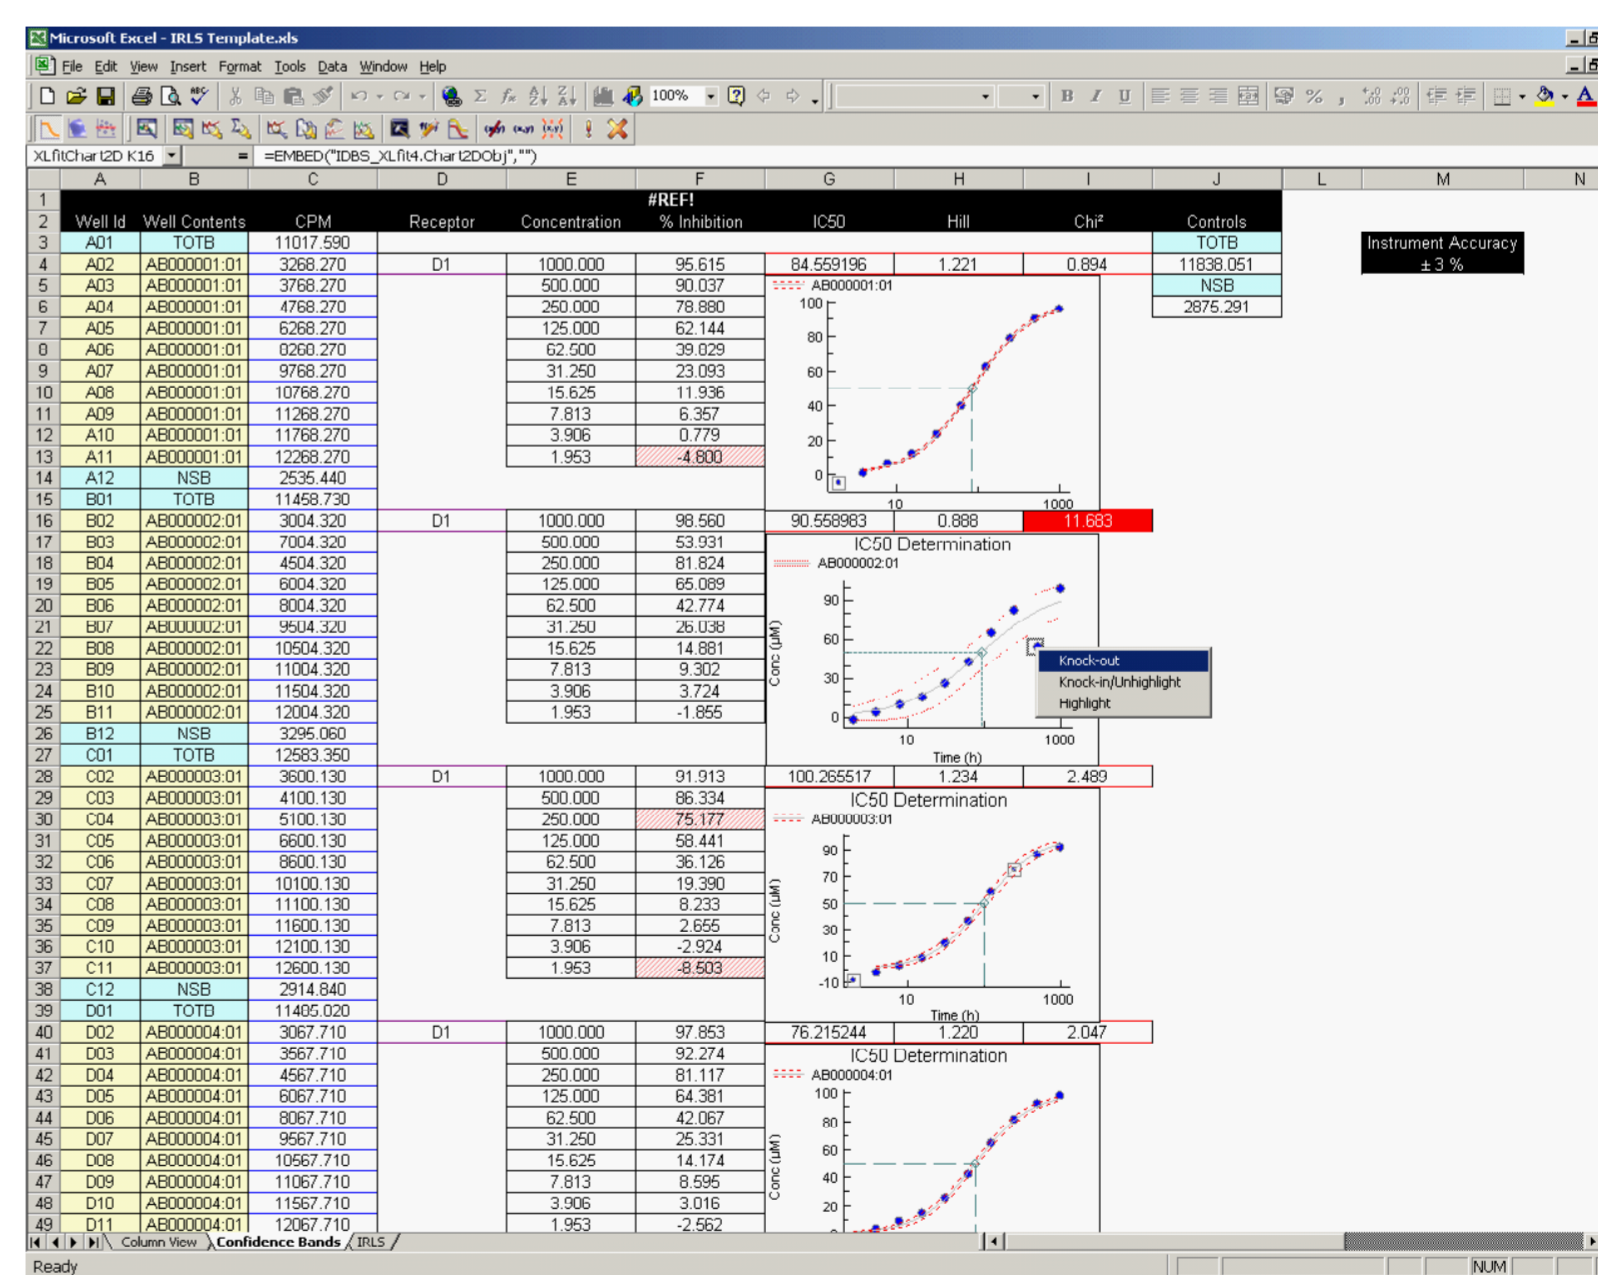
Microsoft Excel - IRLS Template.xls

File Edit View Insert Format Tools Data Window Help

100%

XLfitChart2D K16 = =EMBED("IDBS_XLfit4.Chart2DObj","")

| | A | B | C | D | E | F | G | H | I | J |
|---|---|---|---|---|---|---|---|---|---|---|
| 1 | | | | | | #REF! | | | | |
| 2 | Well Id | Well Contents | CPM | Receptor | Concentration | % Inhibition | IC50 | Hill | Chi² | Controls |
| 3 | A01 | TOTB | 11017.590 | | | | | | | TOTB |
| 4 | A02 | AB000001:01 | 3268.270 | D1 | 1000.000 | 95.615 | 84.559196 | 1.221 | 0.894 | 11838.051 |
| 5 | A03 | AB000001:01 | 3768.270 | | 500.000 | 90.037 | | | | NSB |
| 6 | A04 | AB000001:01 | 4768.270 | | 250.000 | 78.880 | | | | 2875.291 |
| 7 | A05 | AB000001:01 | 6268.270 | | 125.000 | 62.144 | | | | |
| 8 | A06 | AB000001:01 | 8268.270 | | 62.500 | 39.829 | | | | |
| 9 | A07 | AB000001:01 | 9768.270 | | 31.250 | 23.093 | | | | |
| 10 | A08 | AB000001:01 | 10768.270 | | 15.625 | 11.936 | | | | |
| 11 | A09 | AB000001:01 | 11268.270 | | 7.813 | 6.357 | | | | |
| 12 | A10 | AB000001:01 | 11768.270 | | 3.906 | 0.779 | | | | |
| 13 | A11 | AB000001:01 | 12268.270 | | 1.953 | -4.800 | | | | |
| 14 | A12 | NSB | 2535.440 | | | | | | | |
| 15 | B01 | TOTB | 11458.730 | | | | | | | |
| 16 | B02 | AB000002:01 | 3004.320 | D1 | 1000.000 | 98.560 | 90.558983 | 0.888 | 11.683 | |
| 17 | B03 | AB000002:01 | 7004.320 | | 500.000 | 53.931 | | | | |
| 18 | B04 | AB000002:01 | 4504.320 | | 250.000 | 81.824 | | | | |
| 19 | B05 | AB000002:01 | 6004.320 | | 125.000 | 65.089 | | | | |
| 20 | B06 | AB000002:01 | 8004.320 | | 62.500 | 42.774 | | | | |
| 21 | B07 | AB000002:01 | 9504.320 | | 31.250 | 26.038 | | | | |
| 22 | B08 | AB000002:01 | 10504.320 | | 15.625 | 14.881 | | | | |
| 23 | B09 | AB000002:01 | 11004.320 | | 7.813 | 9.302 | | | | |
| 24 | B10 | AB000002:01 | 11504.320 | | 3.906 | 3.724 | | | | |
| 25 | B11 | AB000002:01 | 12004.320 | | 1.953 | -1.855 | | | | |
| 26 | B12 | NSB | 3295.060 | | | | | | | |
| 27 | C01 | TOTB | 12583.350 | | | | | | | |
| 28 | C02 | AB000003:01 | 3600.130 | D1 | 1000.000 | 91.913 | 100.265517 | 1.234 | 2.489 | |
| 29 | C03 | AB000003:01 | 4100.130 | | 500.000 | 86.334 | | | | |
| 30 | C04 | AB000003:01 | 5100.130 | | 250.000 | 75.177 | | | | |
| 31 | C05 | AB000003:01 | 6600.130 | | 125.000 | 58.441 | | | | |
| 32 | C06 | AB000003:01 | 8600.130 | | 62.500 | 36.126 | | | | |
| 33 | C07 | AB000003:01 | 10100.130 | | 31.250 | 19.390 | | | | |
| 34 | C08 | AB000003:01 | 11100.130 | | 15.625 | 8.233 | | | | |
| 35 | C09 | AB000003:01 | 11600.130 | | 7.813 | 2.655 | | | | |
| 36 | C10 | AB000003:01 | 12100.130 | | 3.906 | -2.924 | | | | |
| 37 | C11 | AB000003:01 | 12600.130 | | 1.953 | -8.503 | | | | |
| 38 | C12 | NSB | 2914.840 | | | | | | | |
| 39 | D01 | TOTB | 11405.020 | | | | | | | |
| 40 | D02 | AB000004:01 | 3067.710 | D1 | 1000.000 | 97.853 | 76.215244 | 1.220 | 2.047 | |
| 41 | D03 | AB000004:01 | 3567.710 | | 500.000 | 92.274 | | | | |
| 42 | D04 | AB000004:01 | 4567.710 | | 250.000 | 81.117 | | | | |
| 43 | D05 | AB000004:01 | 6067.710 | | 125.000 | 64.381 | | | | |
| 44 | D06 | AB000004:01 | 8067.710 | | 62.500 | 42.067 | | | | |
| 45 | D07 | AB000004:01 | 9567.710 | | 31.250 | 25.331 | | | | |
| 46 | D08 | AB000004:01 | 10567.710 | | 15.625 | 14.174 | | | | |
| 47 | D09 | AB000004:01 | 11067.710 | | 7.813 | 8.595 | | | | |
| 48 | D10 | AB000004:01 | 11567.710 | | 3.906 | 3.016 | | | | |
| 49 | D11 | AB000004:01 | 12067.710 | | 1.953 | -2.562 | | | | |

Instrument Accuracy ± 3 %

AB000001:01
100 80 60 40 20 0
10 1000

IC50 Determination
AB000002:01
Conc (uM)
90 60 30 0
10 1000
Time (h)
Knock-out
Knock-in/Unhighlight
Highlight

IC50 Determination
AB000003:01
Conc (uM)
90 70 50 30 10 -10
10 1000
Time (h)

IC50 Determination
AB000004:01
Conc (uM)
100 80 60 40 20

Column View / Confidence Bands / IRLS

Ready NUM